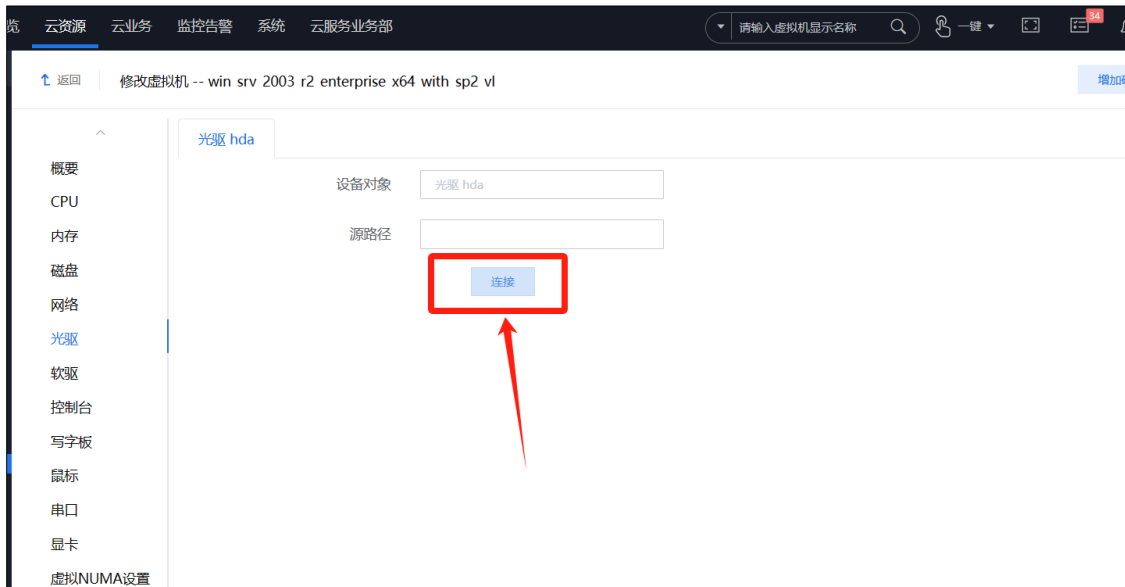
览 云资源 云业务 监控告警 系统 云服务业务部

请输入虚拟机显示名称

一键

34

返回 修改虚拟机 -- win srv 2003 r2 enterprise x64 with sp2 vl

增加

概要
CPU
内存
磁盘
网络
光驱
软驱
控制台
写字板
鼠标
串口
显卡
虚拟NUMA设置

光驱 hda

设备对象 光驱 hda

源路径

连接